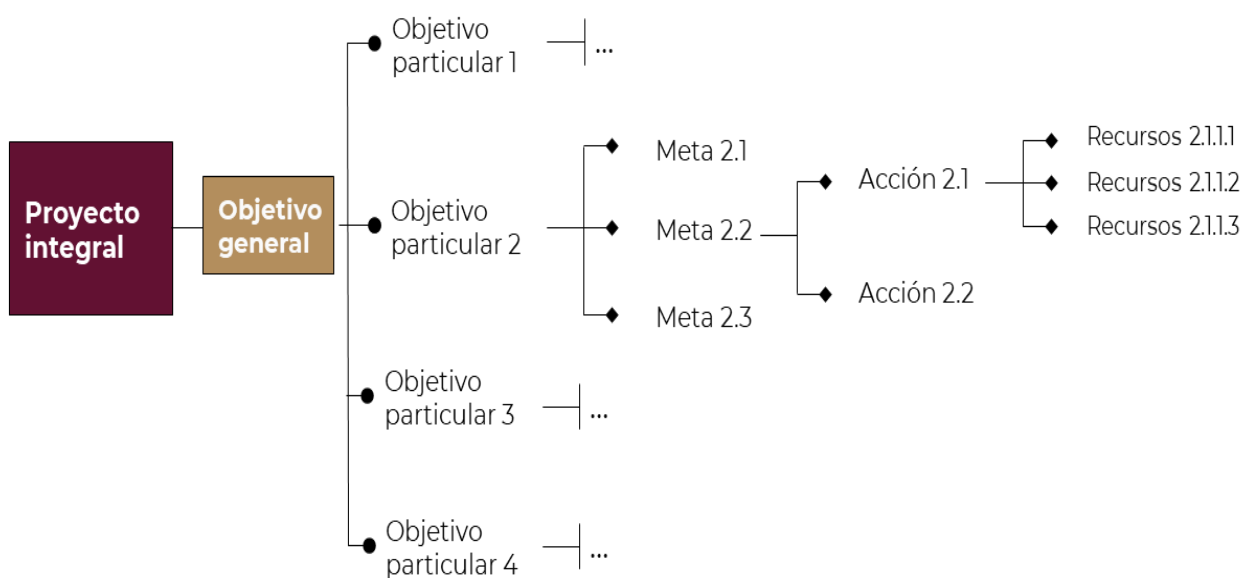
Proyecto integral

Objetivo general

Objetivo particular 1

...

Objetivo particular 2

Meta 2.1

Meta 2.2

Meta 2.3

Acción 2.1

Acción 2.2

Recursos 2.1.1.1

Recursos 2.1.1.2

Recursos 2.1.1.3

Objetivo particular 3

...

Objetivo particular 4

...